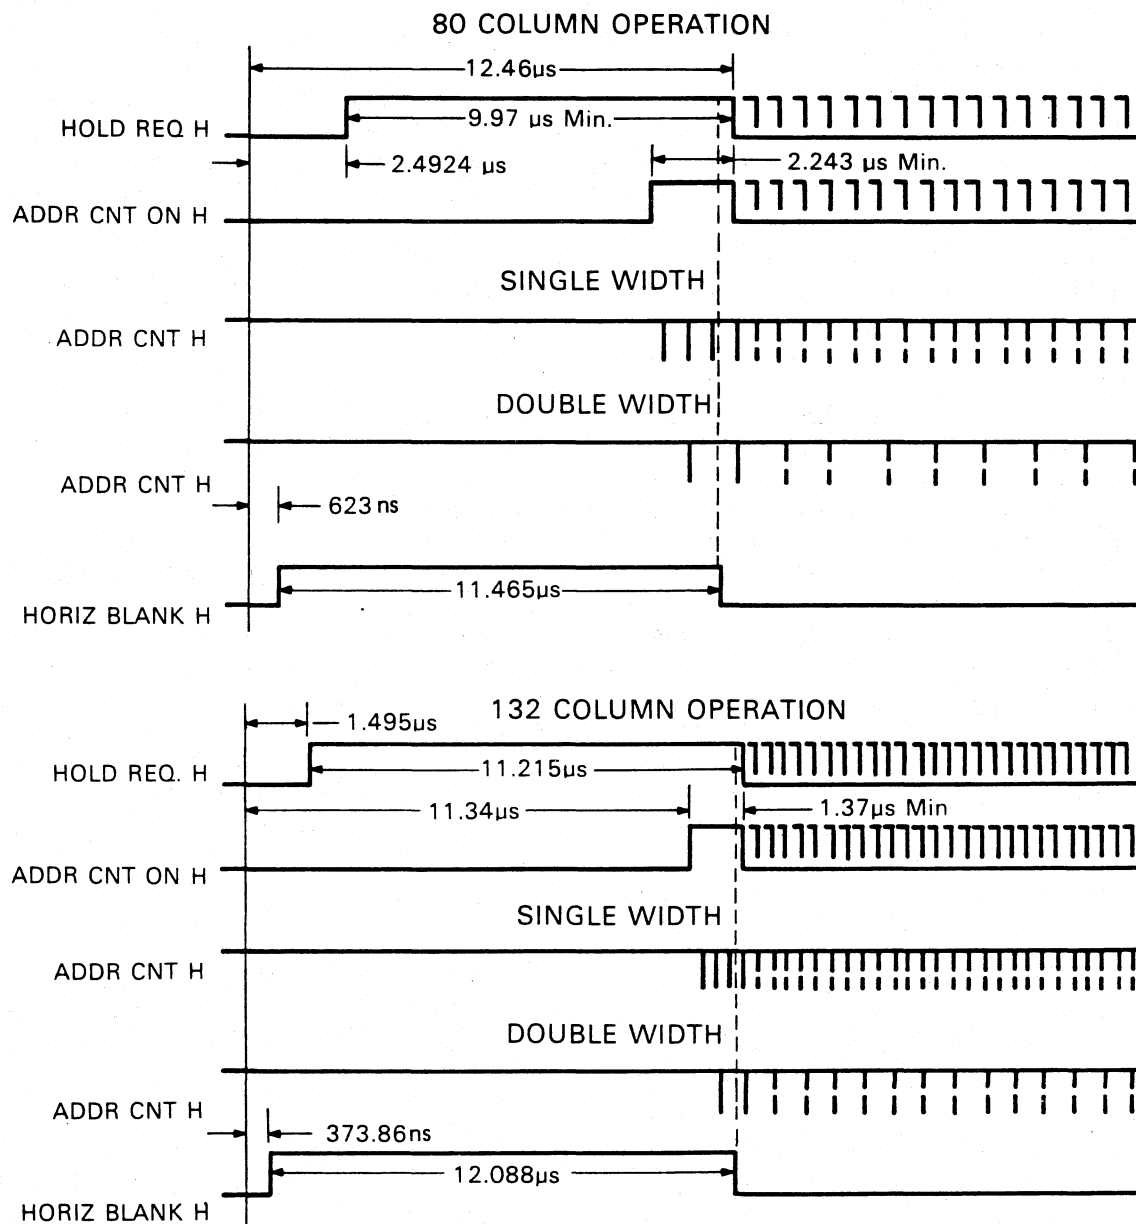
80 COLUMN OPERATION

12.46µs

HOLD REQ H

9.97 µs Min.

2.4924 µs

2.243 µs Min.

ADDR CNT ON H

SINGLE WIDTH

ADDR CNT H

DOUBLE WIDTH

ADDR CNT H

623 ns

11.465µs

HORIZ BLANK H

132 COLUMN OPERATION

1.495µs

HOLD REQ. H

11.215µs

11.34µs

1.37µs Min

ADDR CNT ON H

SINGLE WIDTH

ADDR CNT H

DOUBLE WIDTH

ADDR CNT H

373.86ns

12.088µs

HORIZ BLANK H